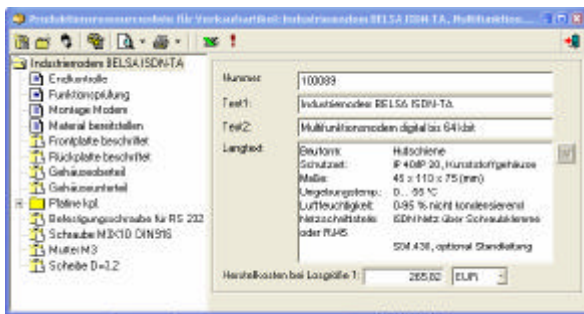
Produktionsressourcendaten für Verkaufsartikel: Industriemodem BELSA ISDN-TA, Multifunktion...

Industriemodem BELSA ISDN-TA
Endkontrolle
Funktionsprüfung
Montage Modem
Material bereitstellen
Frontplatte beschriftet
Rückplatte beschriftet
Gehäuseoberteil
Gehäuseunterteil
Platine kpl.
Befestigungsschraube für RS 232
Schraube M3X10 DIN916
Mutter M3
Scheibe D=3.2

Nummer: 100089
Text1: Industriemodem BELSA ISDN-TA
Text2: Multifunktionsmodem digital bis 64 kbit
Langtext:
| | |
|---|---|
| Bauform: | Hutschiene |
| Schutzart: | IP 40/IP 20, Kunststoffgehäuse |
| Maße: | 45 x 110 x 75 (mm) |
| Umgebungstemp.: | 0 ... 55 °C |
| Luftfeuchtigkeit: | 0-95 % nicht kondensierend |
| Netzschnittstelle oder RJ45 | ISDN Netz über Schraubklemme |
| | S0M 430, optional Standleitung |

Herstellkosten bei Losgröße 1: 265,00 EUR